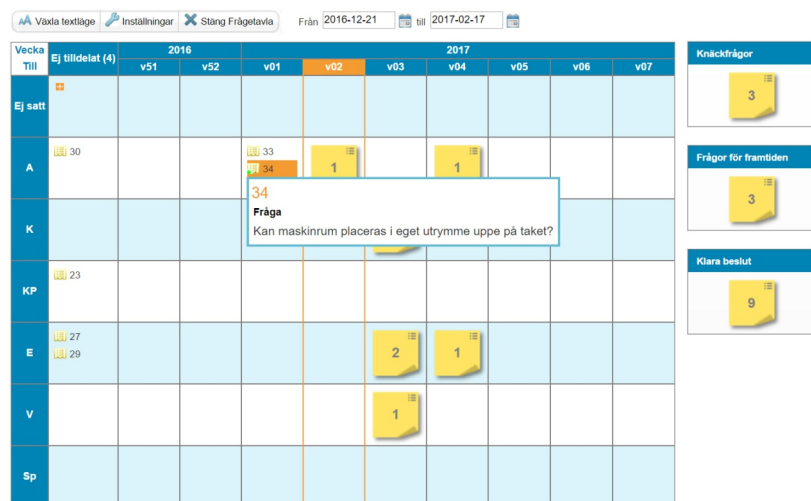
Växla textläge | Inställningar | Stäng Frågetavla    Från 2016-12-21 till 2017-02-17

| Vecka / Till | Ej tilldelat (4) | 2016 v51 | 2016 v52 | 2017 v01 | v02 | v03 | v04 | v05 | v06 | v07 |
|---|---|---|---|---|---|---|---|---|---|---|
| Ej satt | | | | | | | | | | |
| A | 30 | | | 33, 34 | 1 | | 1 | | | |
| K | | | | | | | | | | |
| KP | 23 | | | | | | | | | |
| E | 27, 29 | | | | | 2 | 1 | | | |
| V | | | | | | 1 | | | | |
| Sp | | | | | | | | | | |

34
Fråga
Kan maskinrum placeras i eget utrymme uppe på taket?

Knäckfrågor
3

Frågor för framtiden
3

Klara beslut
9